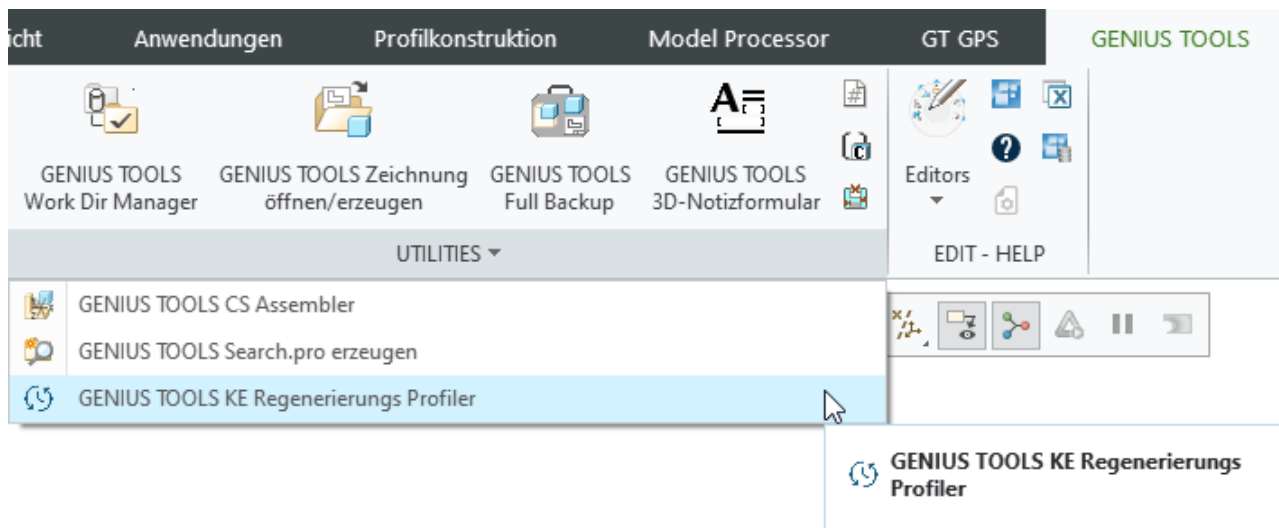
icht Anwendungen Profilkonstruktion Model Processor GT GPS GENIUS TOOLS

GENIUS TOOLS Work Dir Manager

GENIUS TOOLS Zeichnung öffnen/erzeugen

GENIUS TOOLS Full Backup

GENIUS TOOLS 3D-Notizformular

Editors

UTILITIES ▾

EDIT - HELP

GENIUS TOOLS CS Assembler

GENIUS TOOLS Search.pro erzeugen

GENIUS TOOLS KE Regenerierungs Profiler

GENIUS TOOLS KE Regenerierungs Profiler